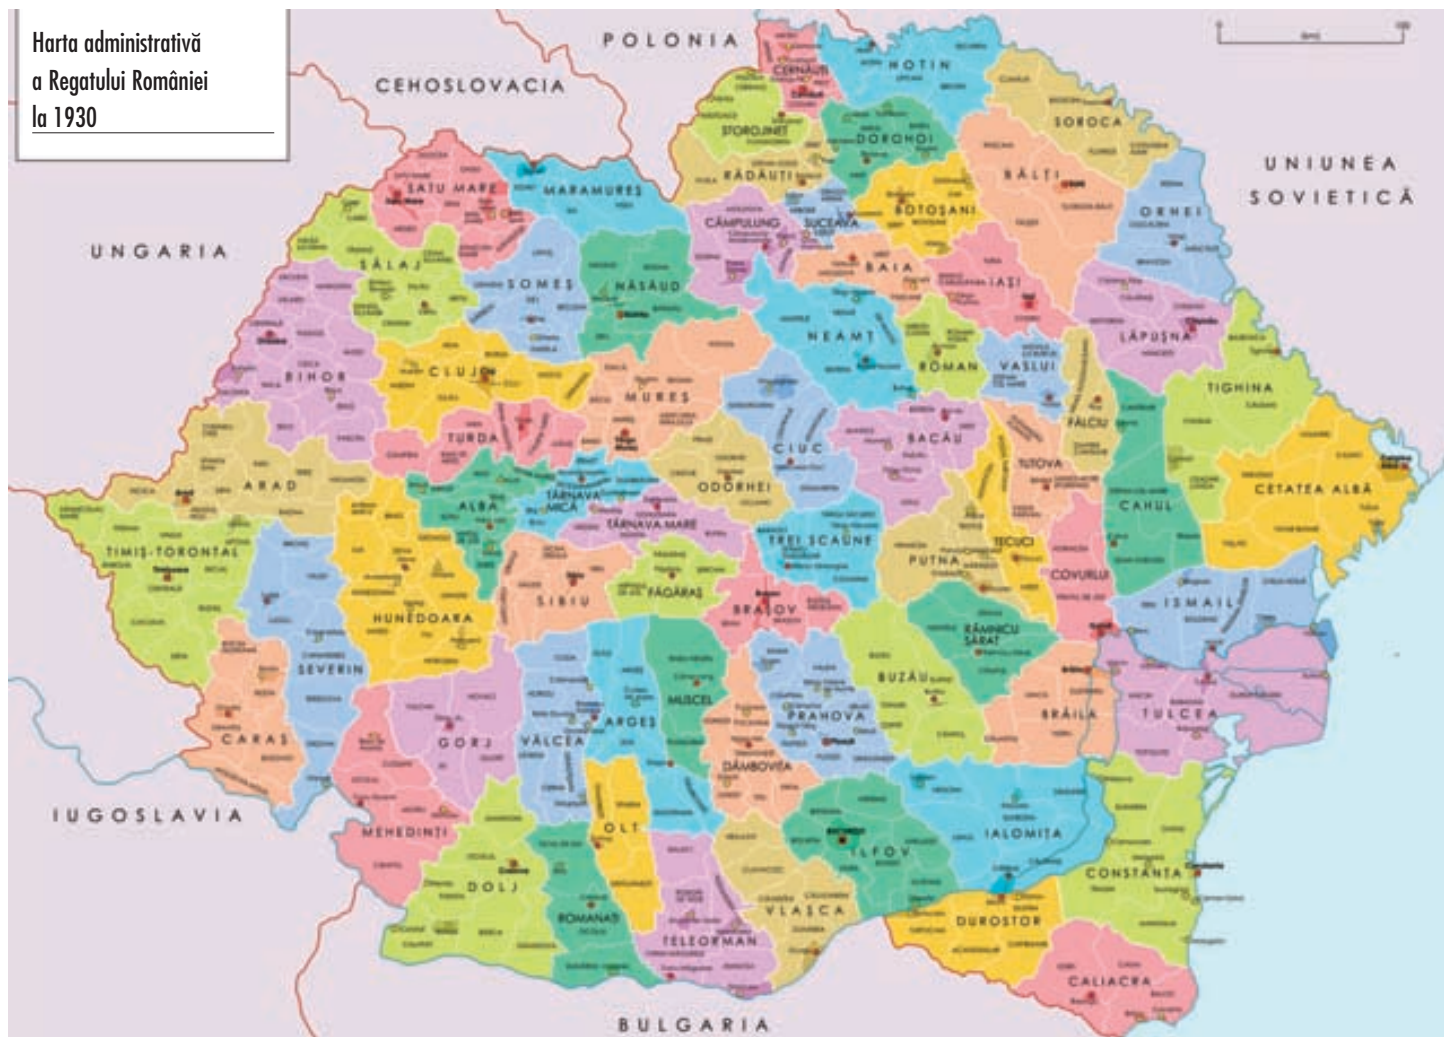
Harta administrativă a Regatului României la 1930

POLONIA

CEHOSLOVACIA

UNIUNEA SOVIETICĂ

UNGARIA

IUGOSLAVIA

BULGARIA

CERNĂUŢI
HOTIN
STOROJINEŢ
DOROHOI
SOROCA
RĂDĂUŢI
BĂLŢI
SATU MARE
MARAMUREŞ
CÂMPULUNG
SUCEAVA
BOTOŞANI
ORHEI
SĂLAJ
SOMEŞ
NĂSĂUD
BAIA
IAŞI
LĂPUŞNA
BIHOR
CLUJ
NEAMŢ
ROMAN
VASLUI
MUREŞ
TIGHINA
TURDA
CIUC
BACĂU
FĂLCIU
ARAD
TUTOVA
ALBA
TÂRNAVA MICĂ
ODORHEI
CETATEA ALBĂ
TÂRNAVA MARE
CAHUL
TIMIŞ-TORONTAL
TREI SCAUNE
PUTNA
TECUCI
COVURLUI
SIBIU
FĂGĂRAŞ
BRAŞOV
HUNEDOARA
ISMAIL
RÂMNICU SĂRAT
SEVERIN
BUZĂU
MUSCEL
PRAHOVA
BRĂILA
TULCEA
CARAŞ
GORJ
VÂLCEA
ARGEŞ
DÂMBOVIŢA
MEHEDINŢI
OLT
ILFOV
IALOMIŢA
CONSTANŢA
DOLJ
ROMANAŢI
VLAŞCA
DUROSTOR
TELEORMAN
CALIACRA